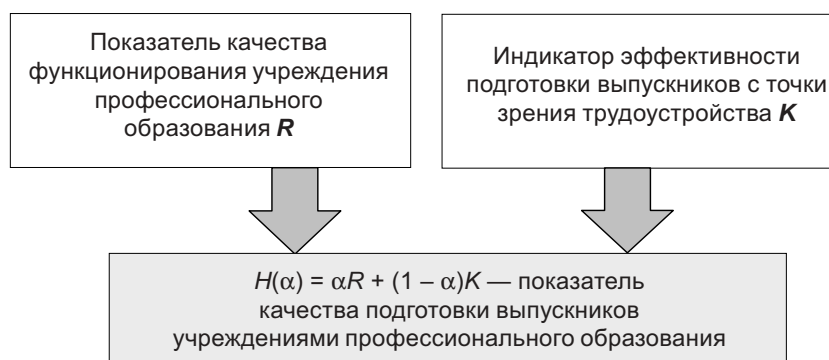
Показатель качества функционирования учреждения профессионального образования $\boldsymbol{R}$

Индикатор эффективности подготовки выпускников с точки зрения трудоустройства $\boldsymbol{K}$

$H(\alpha) = \alpha R + (1 - \alpha)K$ — показатель качества подготовки выпускников учреждениями профессионального образования